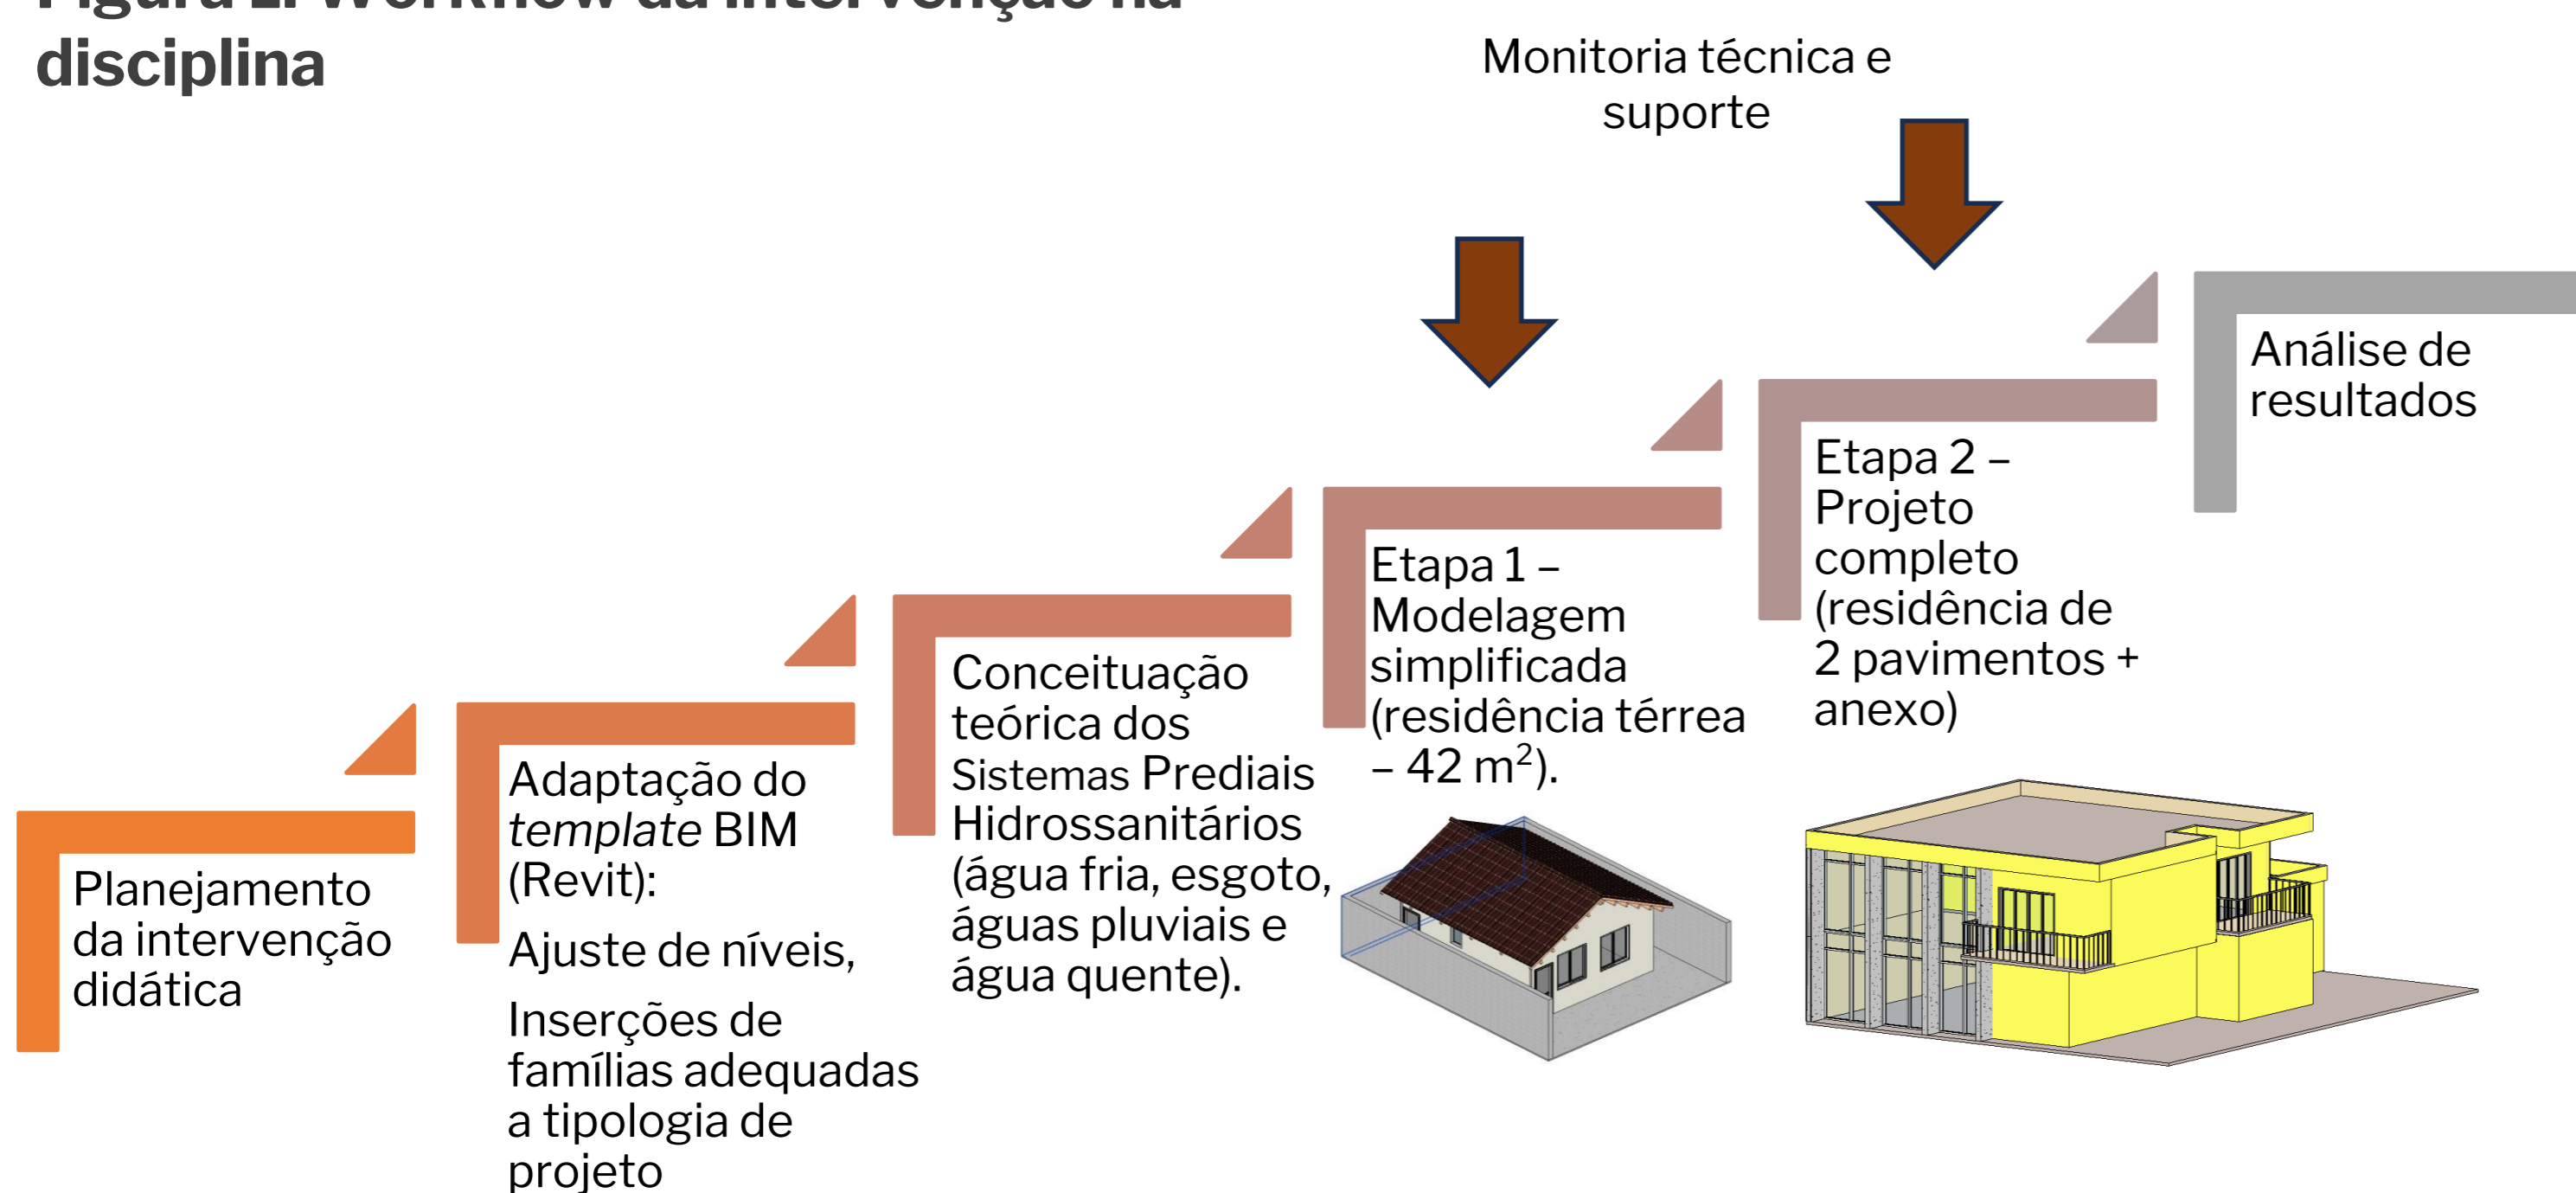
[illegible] disciplina

Monitoria técnica e suporte

Análise de resultados

Etapa 2 – Projeto completo (residência de 2 pavimentos + anexo)

Etapa 1 – Modelagem simplificada (residência térrea – 42 m$^2$).

Conceituação teórica dos Sistemas Prediais Hidrossanitários (água fria, esgoto, águas pluviais e água quente).

Adaptação do *template* BIM (Revit):

Ajuste de níveis,

Inserções de famílias adequadas a tipologia de projeto

Planejamento da intervenção didática